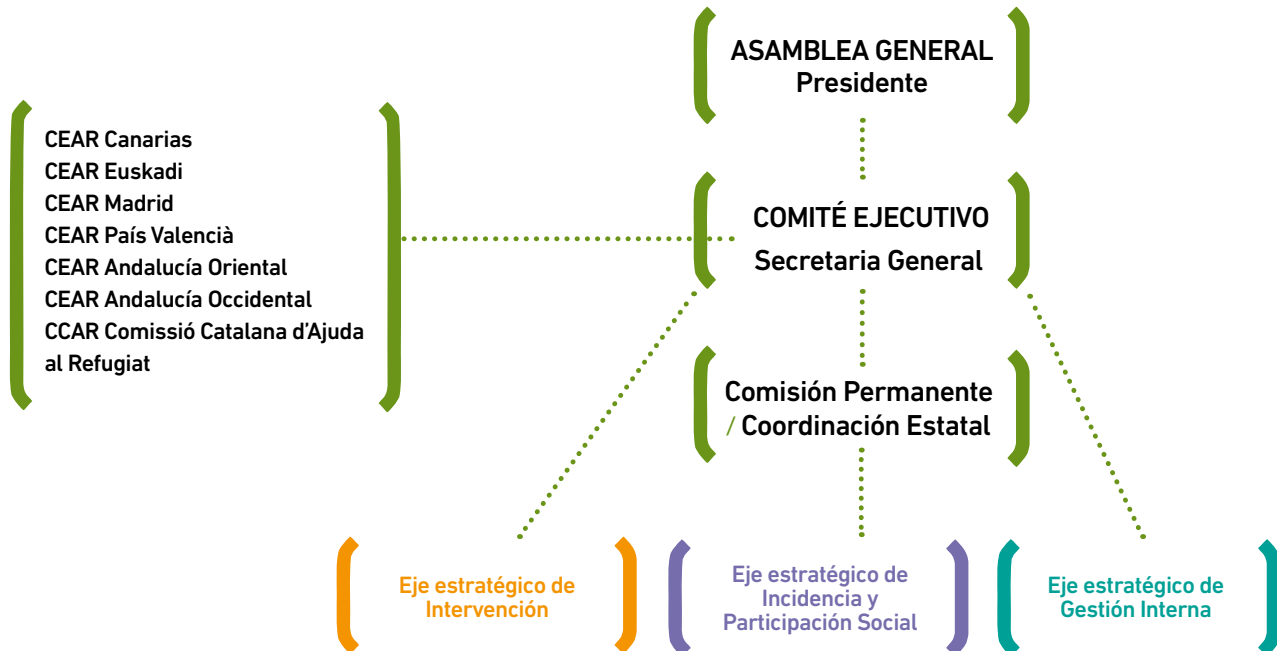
ASAMBLEA GENERAL
Presidente

CEAR Canarias
CEAR Euskadi
CEAR Madrid
CEAR País Valencià
CEAR Andalucía Oriental
CEAR Andalucía Occidental
CCAR Comissió Catalana d'Ajuda al Refugiat

COMITÉ EJECUTIVO
Secretaria General

Comisión Permanente / Coordinación Estatal

Eje estratégico de Intervención

Eje estratégico de Incidencia y Participación Social

Eje estratégico de Gestión Interna